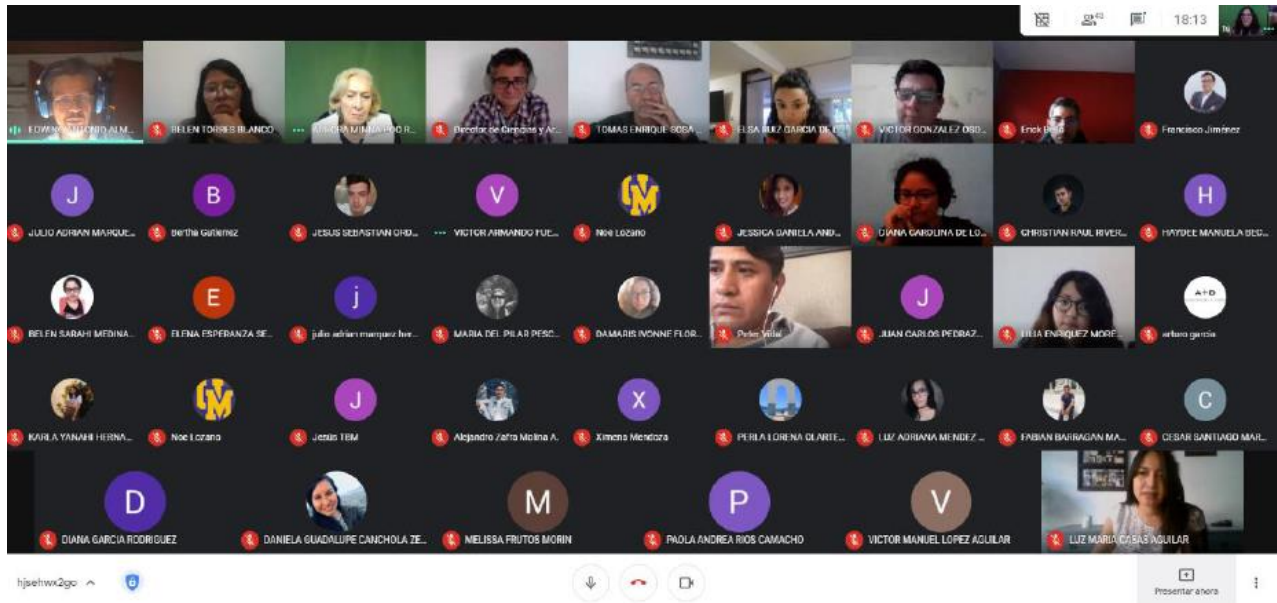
18:13

EDWIN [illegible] ALM...
BELEN TORRES BLANCO
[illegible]ORA MINA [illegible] R...
Decotor de Ciencias y Ar...
TOMAS ENRIQUE SOSA ...
ELSA RUIZ GARCIA DE ...
VICTOR GONZALEZ OSO...
Erick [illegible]
Francisco Jiménez

J
JULIO ADRIAN MARQUE...
B
Berthe Gutierrez
JESUS SEBASTIAN ORD...
V
VICTOR ARMANDO FUE...
Noe Lozano
JESSICA DANIELA AND...
DIANA CAROLINA DE LO...
CHRISTIAN RAUL RIVER...
H
HAYDEE MANUELA BEG...

BELEN SARAHI MEDINA...
E
ELENA ESPERANZA SE...
j
julio adrian marquez her...
MARIA DEL PILAR PESC...
DAMARIS IVONNE FLOR...
Peter Vidal
J
JUAN CARLOS PEDRAZ...
LILIA ENRIQUEZ MORE...
A+D
arturo garcia

KARLA YANAHI HERNA...
Noe Lozano
J
Jesús TBM
Alejandro Zafra Molina A.
X
Ximena Mendoza
PERLA LORENA OLARTE...
LUZ ADRIANA MENDEZ ...
FABIAN BARRAGAN MA...
C
CESAR SANTIAGO MAR...

D
DIANA GARCIA RODRIGUEZ
DANIELA GUADALUPE CANCHOLA ZE...
M
MELISSA FRUTOS MORIN
P
PAOLA ANDREA RIOS CAMACHO
V
VICTOR MANUEL LOPEZ AGUILAR
LUZ MARIA CASAS AGUILAR

hjsehwx2go
Presentar ahora